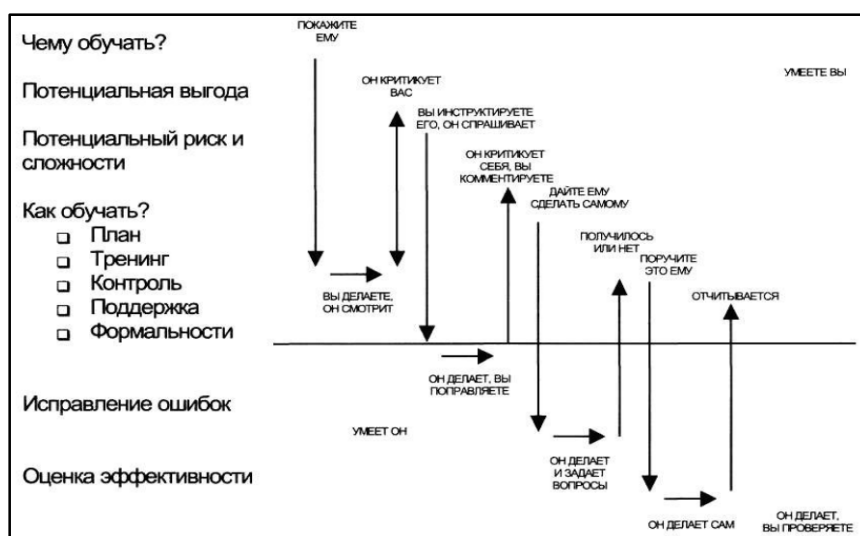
Чему обучать?

Потенциальная выгода

Потенциальный риск и сложности

Как обучать?
- План
- Тренинг
- Контроль
- Поддержка
- Формальности

Исправление ошибок

Оценка эффективности

ПОКАЖИТЕ ЕМУ

ОН КРИТИКУЕТ ВАС

УМЕЕТЕ ВЫ

ВЫ ИНСТРУКТИРУЕТЕ ЕГО, ОН СПРАШИВАЕТ

ОН КРИТИКУЕТ СЕБЯ, ВЫ КОММЕНТИРУЕТЕ

ДАЙТЕ ЕМУ СДЕЛАТЬ САМОМУ

ПОЛУЧИЛОСЬ ИЛИ НЕТ

ПОРУЧИТЕ ЭТО ЕМУ

ВЫ ДЕЛАЕТЕ, ОН СМОТРИТ

ОТЧИТЫВАЕТСЯ

ОН ДЕЛАЕТ, ВЫ ПОПРАВЛЯЕТЕ

УМЕЕТ ОН

ОН ДЕЛАЕТ И ЗАДАЕТ ВОПРОСЫ

ОН ДЕЛАЕТ САМ

ОН ДЕЛАЕТ, ВЫ ПРОВЕРЯЕТЕ